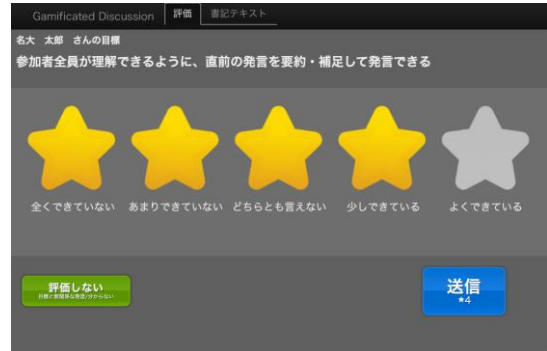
Gamificated Discussion 評価 書記テキスト

名大 太郎 さんの目標

参加者全員が理解できるように、直前の発言を要約・補足して発言できる

全くできていない あまりできていない どちらとも言えない 少しできている よくできている

評価しない
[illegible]

送信
★4